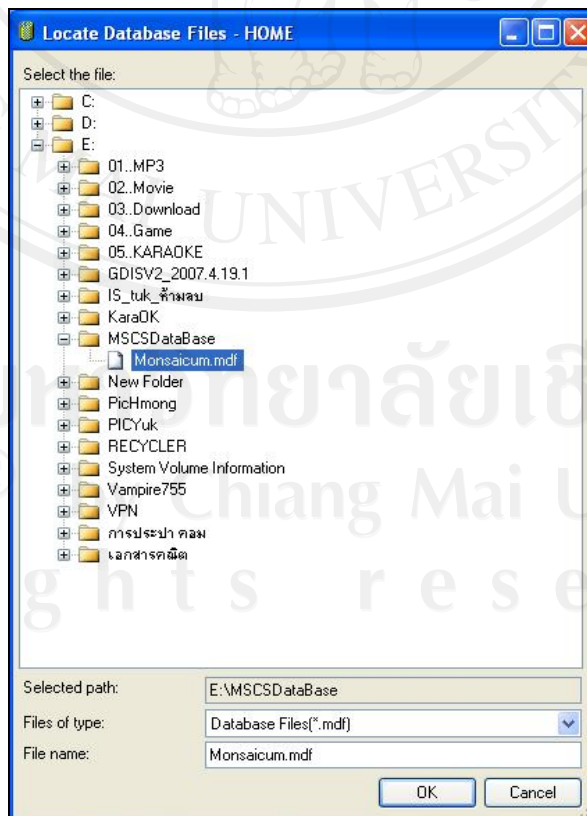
Locate Database Files - HOME

Select the file:

C:
D:
E:
01..MP3
02..Movie
03..Download
04..Game
05..KARAOKE
GDISV2_2007.4.19.1
IS_tuk_ห้ามลบ
KaraOK
MSCSDataBase
Monsaicum.mdf
New Folder
PicHmong
PICYuk
RECYCLER
System Volume Information
Vampire755
VPN
การประปา คอม
เอกสารคณิต

UNIVERSITY
มหาวิทยาลัยเชียงใหม่
Chiang Mai U
ghts rese

Selected path: E:\MSCSDataBase
Files of type: Database Files(*.mdf)
File name: Monsaicum.mdf

OK
Cancel